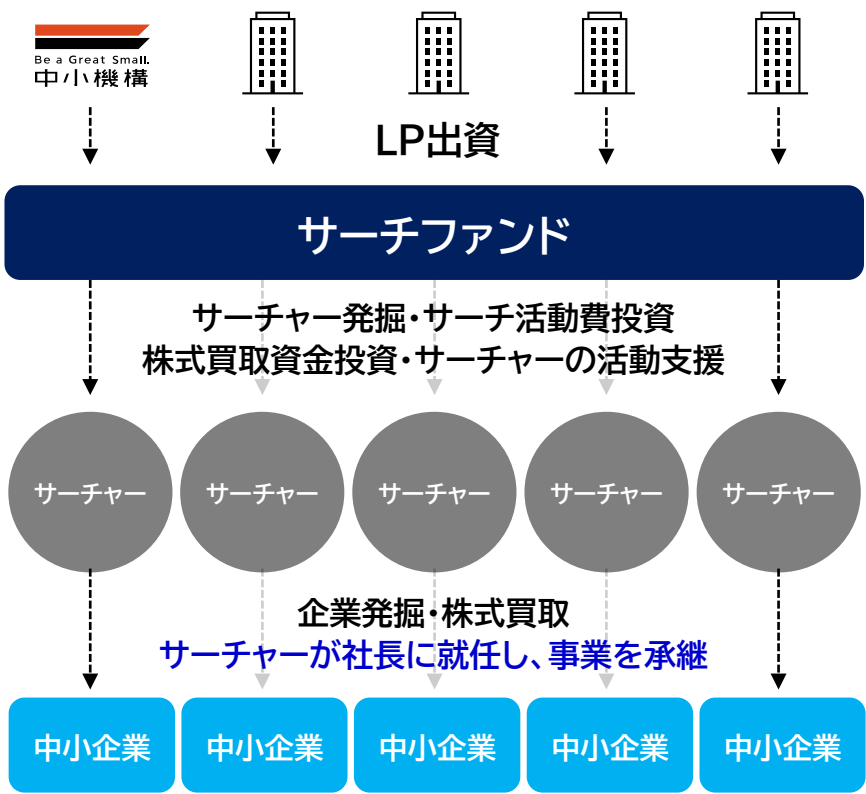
Be a Great Small.
中小機構

LP出資

サーチファンド

サーチャー発掘・サーチ活動費投資
株式買取資金投資・サーチャーの活動支援

サーチャー

サーチャー

サーチャー

サーチャー

サーチャー

企業発掘・株式買取
サーチャーが社長に就任し、事業を承継

中小企業

中小企業

中小企業

中小企業

中小企業